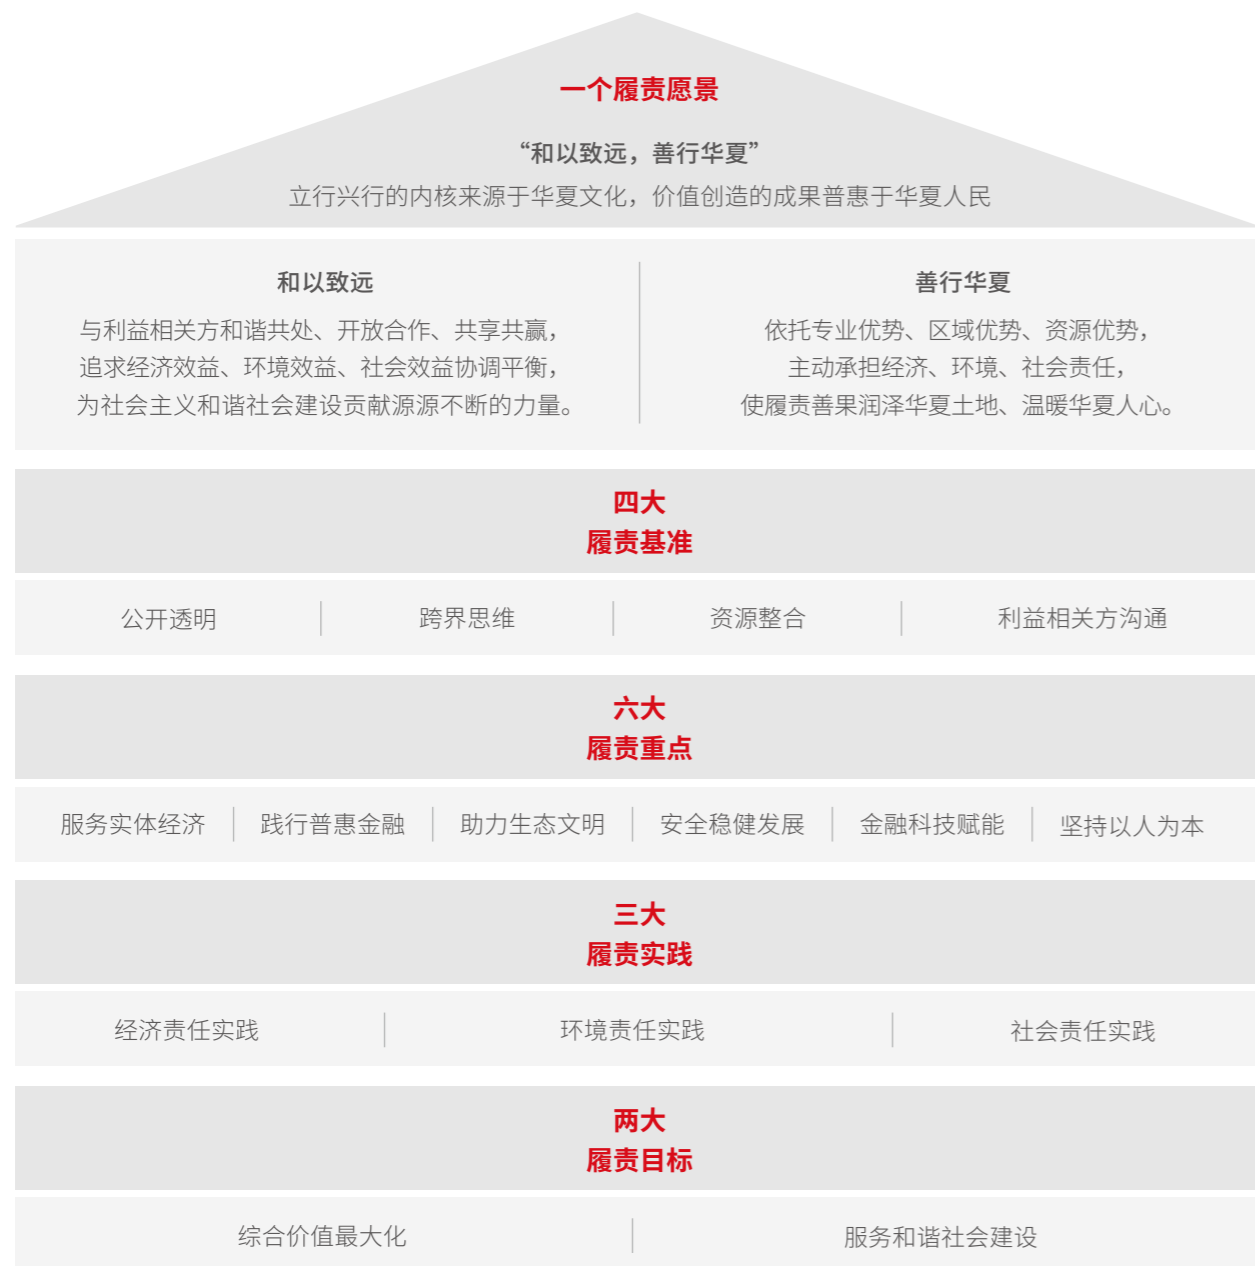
一个履责愿景

“和以致远，善行华夏”

立行兴行的内核来源于华夏文化，价值创造的成果普惠于华夏人民

和以致远

与利益相关方和谐共处、开放合作、共享共赢，追求经济效益、环境效益、社会效益协调平衡，为社会主义和谐社会建设贡献源源不断的力量。

善行华夏

依托专业优势、区域优势、资源优势，主动承担经济、环境、社会责任，使履责善果润泽华夏土地、温暖华夏人心。

四大
履责基准

公开透明 | 跨界思维 | 资源整合 | 利益相关方沟通

六大
履责重点

服务实体经济 | 践行普惠金融 | 助力生态文明 | 安全稳健发展 | 金融科技赋能 | 坚持以人为本

三大
履责实践

经济责任实践 | 环境责任实践 | 社会责任实践

两大
履责目标

综合价值最大化 | 服务和谐社会建设